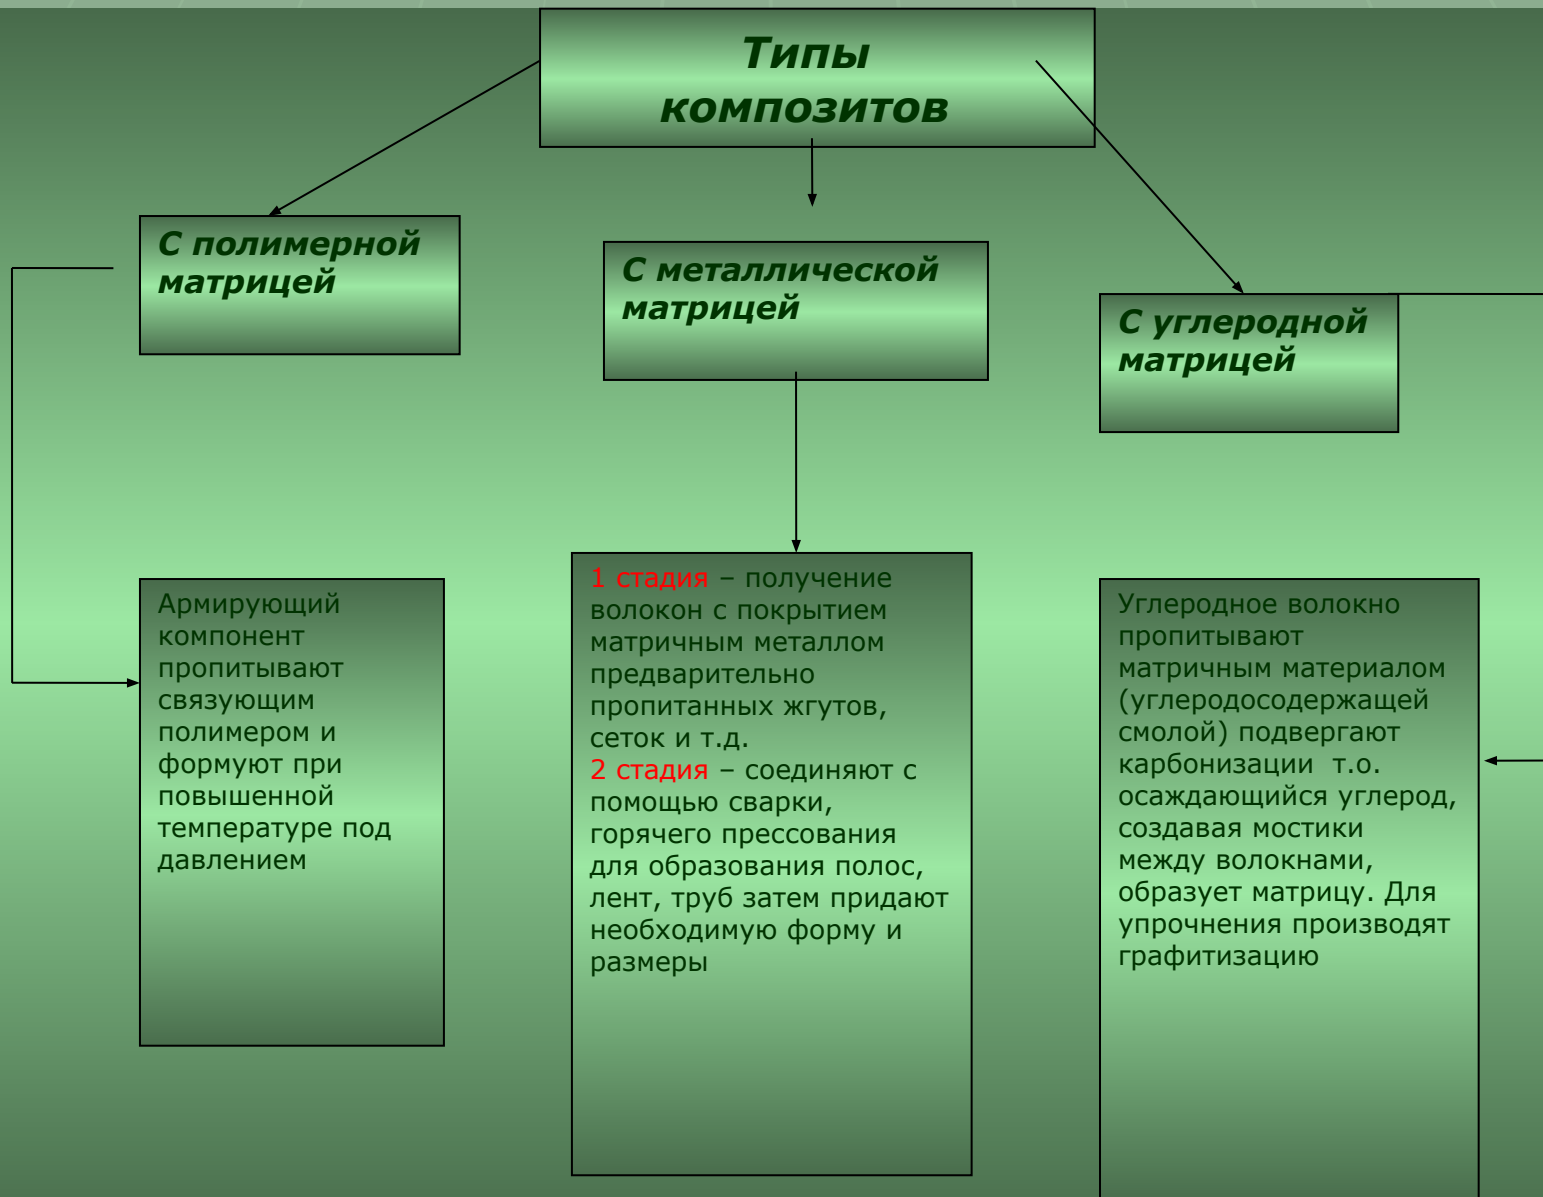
Типы композитов

С полимерной матрицей

С металлической матрицей

С углеродной матрицей

Армирующий компонент пропитывают связующим полимером и формуют при повышенной температуре под давлением

1 стадия – получение волокон с покрытием матричным металлом предварительно пропитанных жгутов, сеток и т.д.
2 стадия – соединяют с помощью сварки, горячего прессования для образования полос, лент, труб затем придают необходимую форму и размеры

Углеродное волокно пропитывают матричным материалом (углеродосодержащей смолой) подвергают карбонизации т.о. осаждающийся углерод, создавая мостики между волокнами, образует матрицу. Для упрочнения производят графитизацию